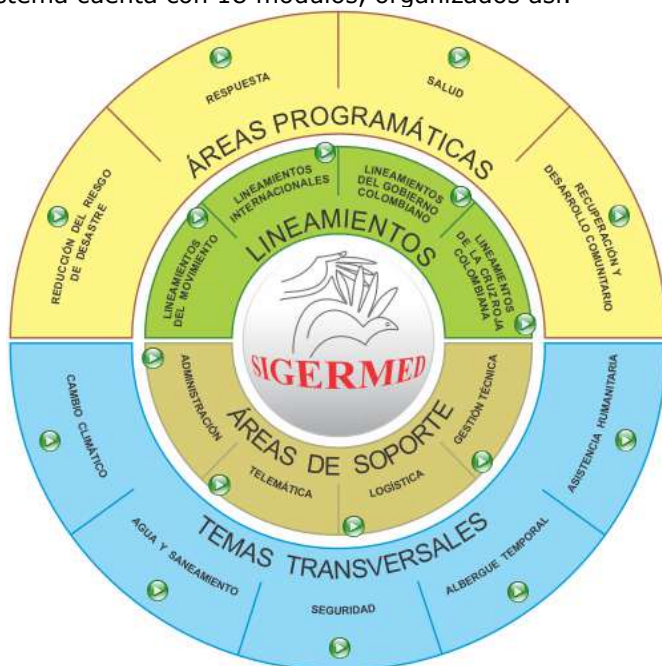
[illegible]stema cuenta con 18 módulos, organizados así:

ÁREAS PROGRAMÁTICAS

REDUCCIÓN DEL RIESGO DE DESASTRE

RESPUESTA

SALUD

RECUPERACIÓN Y DESARROLLO COMUNITARIO

LINEAMIENTOS

LINEAMIENTOS DEL MOVIMIENTO

LINEAMIENTOS INTERNACIONALES

LINEAMIENTOS DEL GOBIERNO COLOMBIANO

LINEAMIENTOS DE LA CRUZ ROJA COLOMBIANA

SIGERMED

ÁREAS DE SOPORTE

ADMINISTRACIÓN

TELEMÁTICA

LOGÍSTICA

GESTIÓN TÉCNICA

TEMAS TRANSVERSALES

CAMBIO CLIMÁTICO

AGUA Y SANEAMIENTO

SEGURIDAD

ALBERGUE TEMPORAL

ASISTENCIA HUMANITARIA